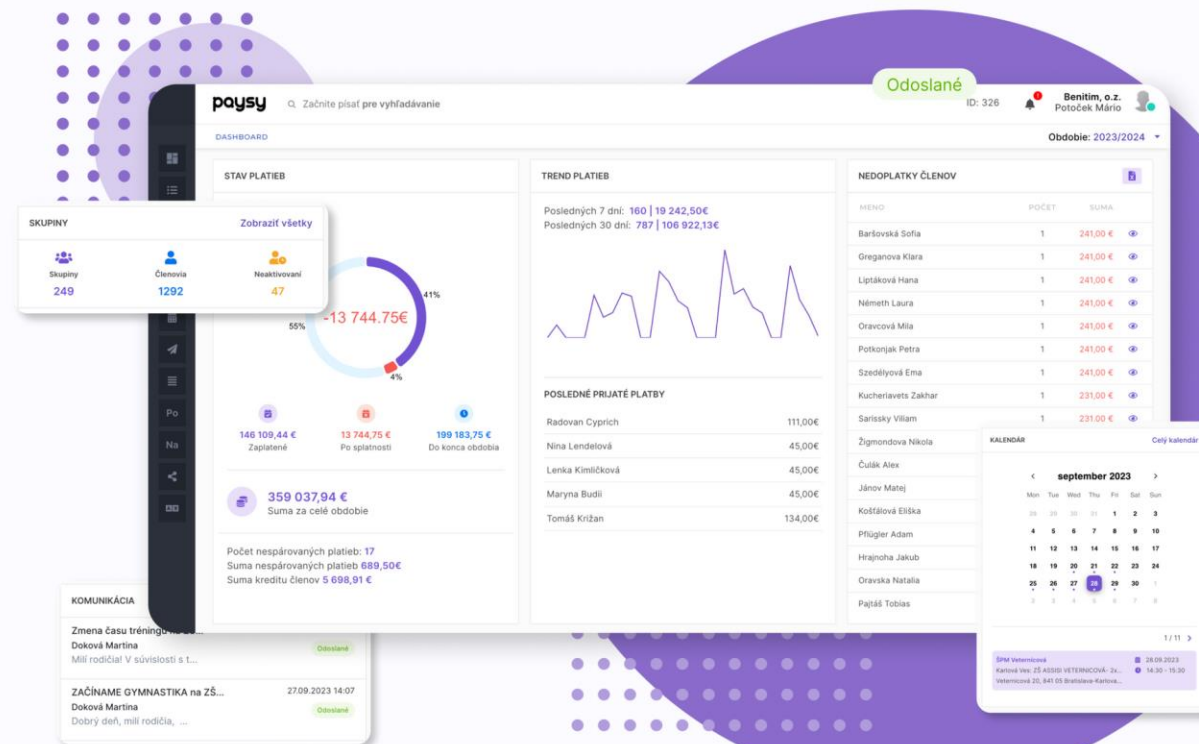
Odoslané

paysy Začnite písať pre vyhľadávanie

ID: 326 Benitim, o.z. Potoček Mário

DASHBOARD

Obdobie: 2023/2024

STAV PLATIEB

SKUPINY Zobraziť všetky

Skupiny 249
Členovia 1292
Neaktivovaní 47

-13 744.75€

41%
55%
4%

146 109,44 € Zaplatené
13 744,75 € Po splatnosti
199 183,75 € Do konca obdobia

359 037,94 €
Suma za celé obdobie

Počet nespárovaných platieb: 17
Suma nespárovaných platieb 689,50€
Suma kreditu členov 5 698,91 €

TREND PLATIEB

Posledných 7 dní: 160 | 19 242,50€
Posledných 30 dní: 787 | 106 922,13€

POSLEDNÉ PRIJATÉ PLATBY

| | |
|---|---|
| Radovan Cyprich | 111,00€ |
| Nina Lendelová | 45,00€ |
| Lenka Kimličková | 45,00€ |
| Maryna Budii | 45,00€ |
| Tomáš Križan | 134,00€ |

NEDOPLATKY ČLENOV

| MENO | POČET | SUMA |
|---|---|---|
| Baršovská Sofia | 1 | 241,00 € |
| Greganova Klara | 1 | 241,00 € |
| Liptáková Hana | 1 | 241,00 € |
| Németh Laura | 1 | 241,00 € |
| Oravcová Mila | 1 | 241,00 € |
| Potkonjak Petra | 1 | 241,00 € |
| Szedélyová Ema | 1 | 241,00 € |
| Kucheriavets Zakhar | 1 | 231,00 € |
| Sarissky Viliam | 1 | 231,00 € |
| Žigmondova Nikola | | |
| Čulák Alex | | |
| Jánov Matej | | |
| Košťálová Eliška | | |
| Pflügler Adam | | |
| Hrajnoha Jakub | | |
| Oravska Natalia | | |
| Pajtáš Tobias | | |

KALENDÁR Celý kalendár

september 2023

| Mon | Tue | Wed | Thu | Fri | Sat | Sun |
|---|---|---|---|---|---|---|
| 28 | 29 | 30 | 31 | 1 | 2 | 3 |
| 4 | 5 | 6 | 7 | 8 | 9 | 10 |
| 11 | 12 | 13 | 14 | 15 | 16 | 17 |
| 18 | 19 | 20 | 21 | 22 | 23 | 24 |
| 25 | 26 | 27 | 28 | 29 | 30 | 1 |
| 2 | 3 | 4 | 5 | 6 | 7 | 8 |

1 / 11

ŠPM Veternicová 28.09.2023
Karlová Ves: ZŠ ASSISI VETERNICOVÁ- 2x... 14:30 - 15:30
Veternicová 20, 841 05 Bratislava-Karlova...

KOMUNIKÁCIA

Zmena času tréningu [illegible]
Doková Martina
Milí rodičia! V súvislosti s t...
Odoslané

ZAČÍNAME GYMNASTIKA na ZŠ... 27.09.2023 14:07
Doková Martina
Dobrý deň, milí rodičia, ...
Odoslané

Po
Na